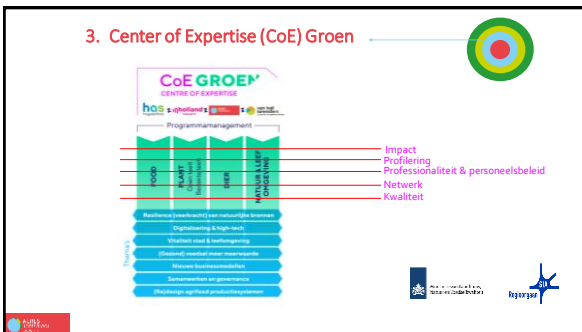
3. Center of Expertise (CoE) Groen

CoE GROEN
CENTRE OF EXPERTISE

has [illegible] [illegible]

Programmamanagement

FOOD

PLANT Open teelt Bedekte teelt

DIER

NATUUR & LEEF OMGEVING

Impact
Profilering
Professionaliteit & personeelsbeleid
Netwerk
Kwaliteit

Thema's

Resilience (veerkracht) van natuurlijke bronnen
Digitalisering & high-tech
Vitaliteit stad & leefomgeving
(Gezond) voedsel meer meerwaarde
Nieuwe businessmodellen
Samenwerken en governance
(Re)design agrifood productiesystemen

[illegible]

Regieorgaan

SIA